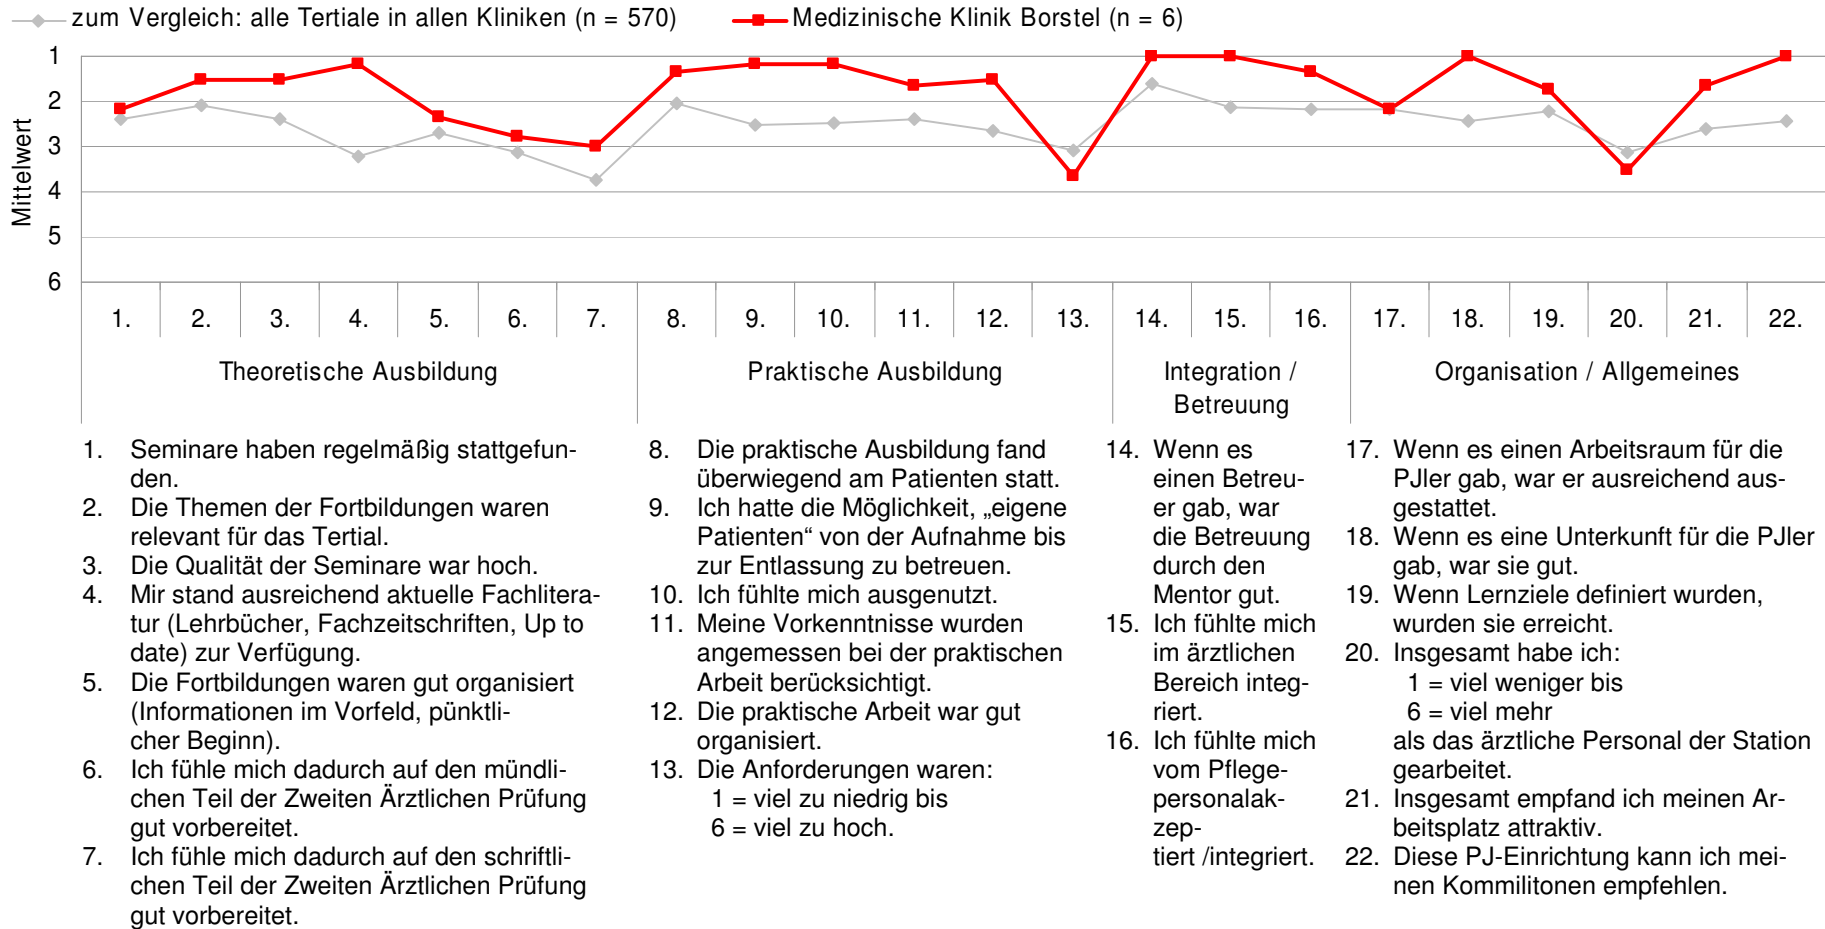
zum Vergleich: alle Tertiale in allen Kliniken (n = 570)
Medizinische Klinik Borstel (n = 6)

Mittelwert
1
2
3
4
5
6

| 1. | 2. | 3. | 4. | 5. | 6. | 7. | 8. | 9. | 10. | 11. | 12. | 13. | 14. | 15. | 16. | 17. | 18. | 19. | 20. | 21. | 22. |
|---|---|---|---|---|---|---|---|---|---|---|---|---|---|---|---|---|---|---|---|---|---|

Theoretische Ausbildung
Praktische Ausbildung
Integration / Betreuung
Organisation / Allgemeines

1. Seminare haben regelmäßig stattgefunden.
2. Die Themen der Fortbildungen waren relevant für das Tertial.
3. Die Qualität der Seminare war hoch.
4. Mir stand ausreichend aktuelle Fachliteratur (Lehrbücher, Fachzeitschriften, Up to date) zur Verfügung.
5. Die Fortbildungen waren gut organisiert (Informationen im Vorfeld, pünktlicher Beginn).
6. Ich fühle mich dadurch auf den mündlichen Teil der Zweiten Ärztlichen Prüfung gut vorbereitet.
7. Ich fühle mich dadurch auf den schriftlichen Teil der Zweiten Ärztlichen Prüfung gut vorbereitet.

8. Die praktische Ausbildung fand überwiegend am Patienten statt.
9. Ich hatte die Möglichkeit, „eigene Patienten“ von der Aufnahme bis zur Entlassung zu betreuen.
10. Ich fühlte mich ausgenutzt.
11. Meine Vorkenntnisse wurden angemessen bei der praktischen Arbeit berücksichtigt.
12. Die praktische Arbeit war gut organisiert.
13. Die Anforderungen waren:
1 = viel zu niedrig bis
6 = viel zu hoch.

14. Wenn es einen Betreuer gab, war die Betreuung durch den Mentor gut.
15. Ich fühlte mich im ärztlichen Bereich integriert.
16. Ich fühlte mich vom Pflegepersonalakzeptiert /integriert.

17. Wenn es einen Arbeitsraum für die PJler gab, war er ausreichend ausgestattet.
18. Wenn es eine Unterkunft für die PJler gab, war sie gut.
19. Wenn Lernziele definiert wurden, wurden sie erreicht.
20. Insgesamt habe ich:
1 = viel weniger bis
6 = viel mehr
als das ärztliche Personal der Station gearbeitet.
21. Insgesamt empfand ich meinen Arbeitsplatz attraktiv.
22. Diese PJ-Einrichtung kann ich meinen Kommilitonen empfehlen.